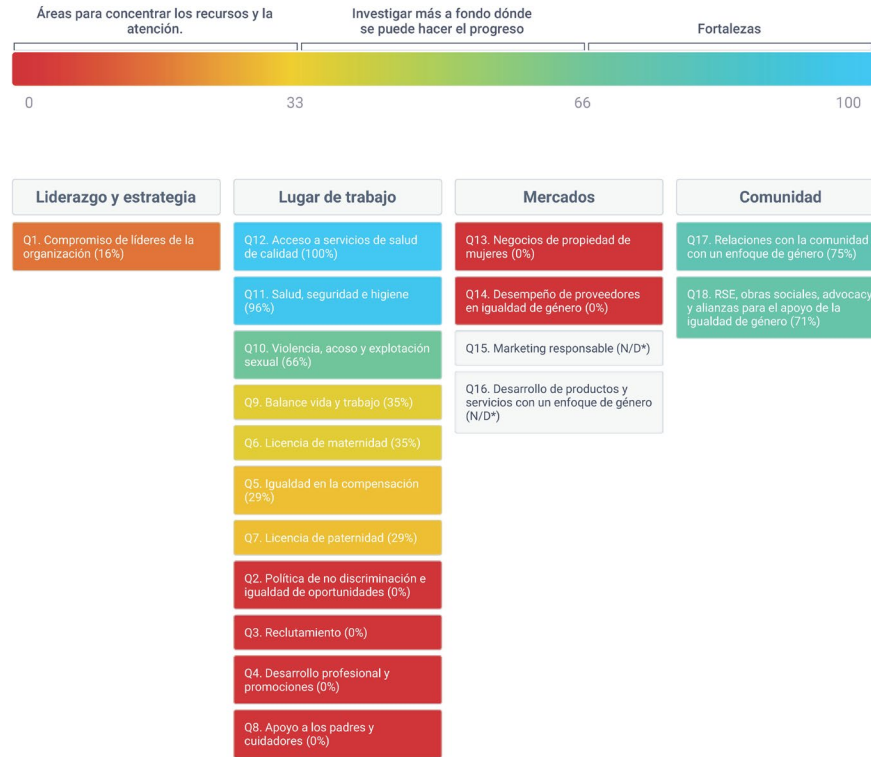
Áreas para concentrar los recursos y la atención.

Investigar más a fondo dónde se puede hacer el progreso

Fortalezas

0

33

66

100

Liderazgo y estrategia

Q1. Compromiso de líderes de la organización (16%)

Lugar de trabajo

Q12. Acceso a servicios de salud de calidad (100%)

Q11. Salud, seguridad e higiene (96%)

Q10. Violencia, acoso y explotación sexual (66%)

Q9. Balance vida y trabajo (35%)

Q6. Licencia de maternidad (35%)

Q5. Igualdad en la compensación (29%)

Q7. Licencia de paternidad (29%)

Q2. Política de no discriminación e igualdad de oportunidades (0%)

Q3. Reclutamiento (0%)

Q4. Desarrollo profesional y promociones (0%)

Q8. Apoyo a los padres y cuidadores (0%)

Mercados

Q13. Negocios de propiedad de mujeres (0%)

Q14. Desempeño de proveedores en igualdad de género (0%)

Q15. Marketing responsable (N/D*)

Q16. Desarrollo de productos y servicios con un enfoque de género (N/D*)

Comunidad

Q17. Relaciones con la comunidad con un enfoque de género (75%)

Q18. RSE, obras sociales, advocacy y alianzas para el apoyo de la igualdad de género (71%)